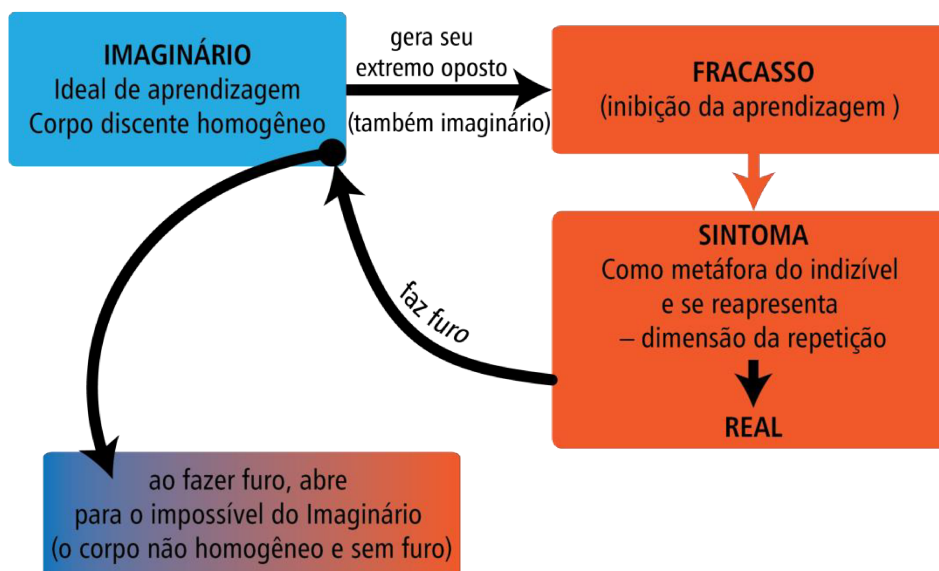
IMAGINÁRIO
Ideal de aprendizagem
Corpo discente homogêneo

gera seu
extremo oposto
(também imaginário)

FRACASSO
(inibição da aprendizagem )

SINTOMA
Como metáfora do indizível
e se reapresenta
– dimensão da repetição

REAL

faz furo

ao fazer furo, abre
para o impossível do Imaginário
(o corpo não homogêneo e sem furo)